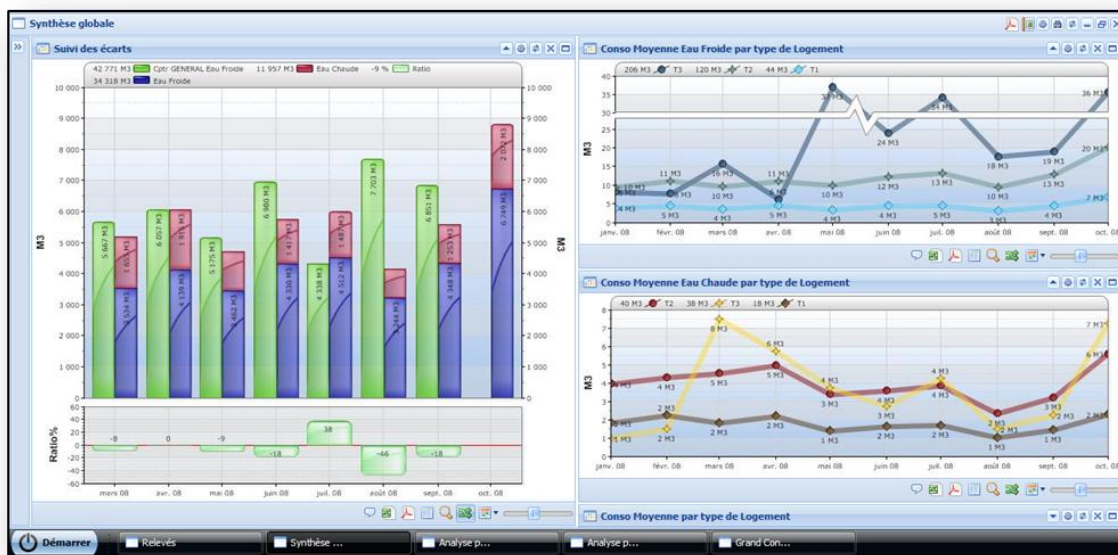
Synthèse globale

Suivi des écarts

42 771 M3 Cptr GENERAL Eau Froide 11 957 M3 Eau Chaude -9 % Ratio
34 318 M3 Eau Froide

10 000
9 000
8 000
7 000
6 000
5 000
4 000
3 000
2 000
1 000
0

M3

5 667 M3
1 635 M3
3 534 M3
6 057 M3
1 573 M3
4 139 M3
5 175 M3
3 462 M3
6 960 M3
1 437 M3
4 330 M3
4 338 M3
1 487 M3
4 512 M3
7 703 M3
3 244 M3
6 851 M3
1 253 M3
4 348 M3
2 092 M3
6 749 M3

Ratio%
60
40
20
0
-20
-40
-60

-8
0
-9
-18
38
-46
-18

mars 08 avr. 08 mai 08 juin 08 juil. 08 août 08 sept. 08 oct. 08

Conso Moyenne Eau Froide par type de Logement

206 M3 T3 120 M3 T2 44 M3 T1

40
35
30
25
20
15
10
5
0

M3

10 M3
8 M3
4 M3
11 M3
5 M3
16 M3
10 M3
4 M3
11 M3
6 M3
5 M3
37 M3
10 M3
4 M3
24 M3
12 M3
4 M3
34 M3
13 M3
5 M3
18 M3
10 M3
3 M3
19 M3
13 M3
4 M3
36 M3
20 M3
7 M3

janv. 08 févr. 08 mars 08 avr. 08 mai 08 juin 08 juil. 08 août 08 sept. 08 oct. 08

Conso Moyenne Eau Chaude par type de Logement

40 M3 T2 38 M3 T3 18 M3 T1

8
7
6
5
4
3
2
1
0

M3

1 M3
4 M3
2 M3
2 M3
8 M3
5 M3
2 M3
6 M3
5 M3
2 M3
4 M3
3 M3
1 M3
4 M3
3 M3
2 M3
4 M3
4 M3
2 M3
2 M3
1 M3
3 M3
2 M3
1 M3
7 M3
6 M3

janv. 08 févr. 08 mars 08 avr. 08 mai 08 juin 08 juil. 08 août 08 sept. 08 oct. 08

Conso Moyenne par type de Logement

Démarrer
Relevés
Synthèse ...
Analyse p...
Analyse p...
Grand Con...